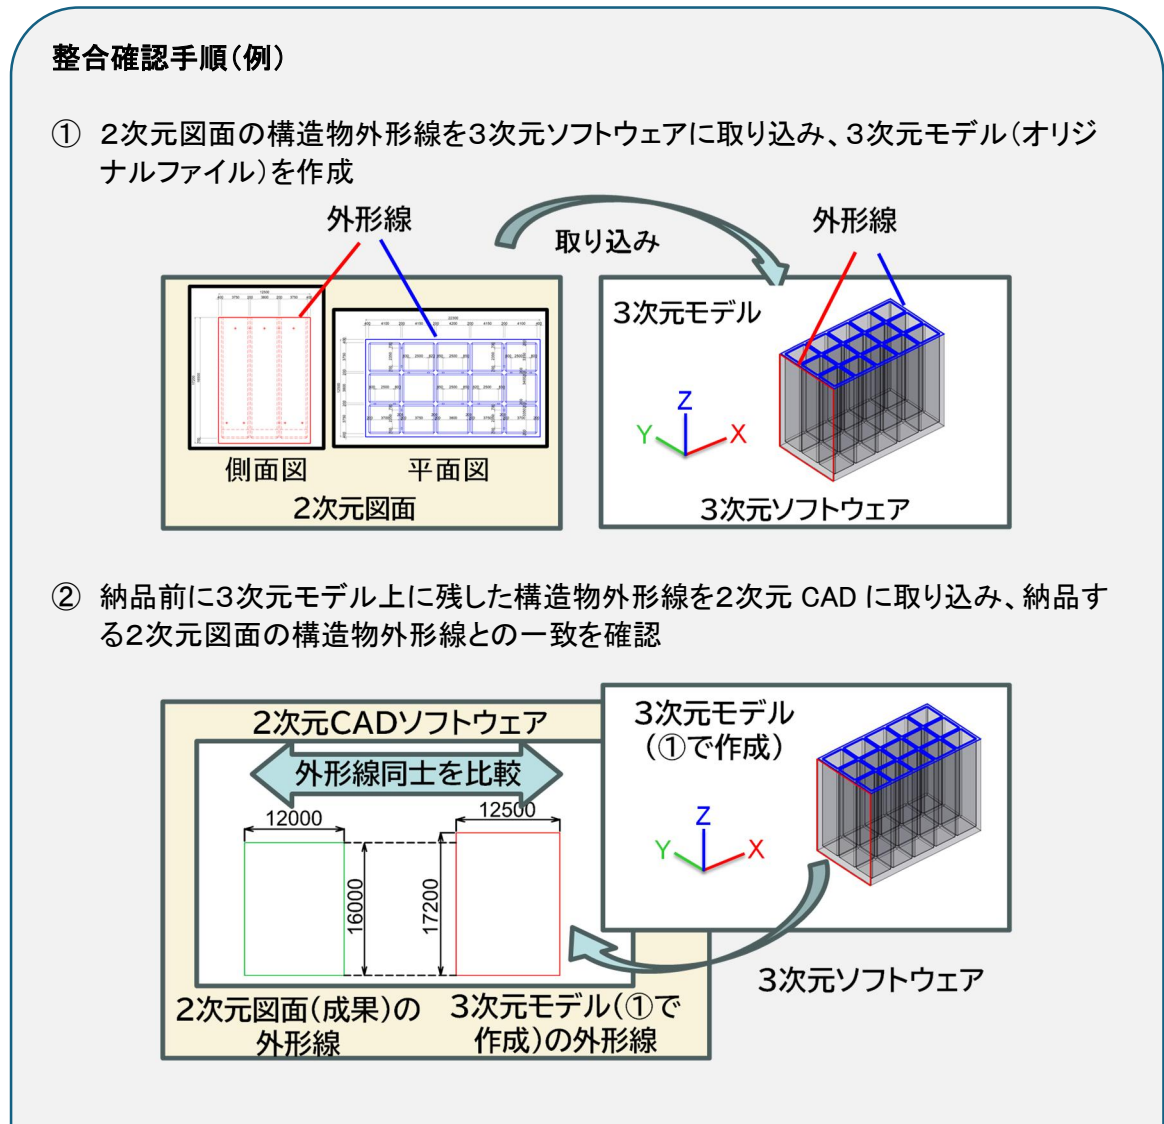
整合確認手順(例)

① 2次元図面の構造物外形線を3次元ソフトウェアに取り込み、3次元モデル(オリジナルファイル)を作成

外形線

取り込み

外形線

3次元モデル

Z
Y
X

側面図

平面図

2次元図面

3次元ソフトウェア

② 納品前に3次元モデル上に残した構造物外形線を2次元 CAD に取り込み、納品する2次元図面の構造物外形線との一致を確認

2次元CADソフトウェア

3次元モデル
(①で作成)

外形線同士を比較

12000

12500

16000

17200

Z
Y
X

3次元ソフトウェア

2次元図面(成果)の外形線

3次元モデル(①で作成)の外形線